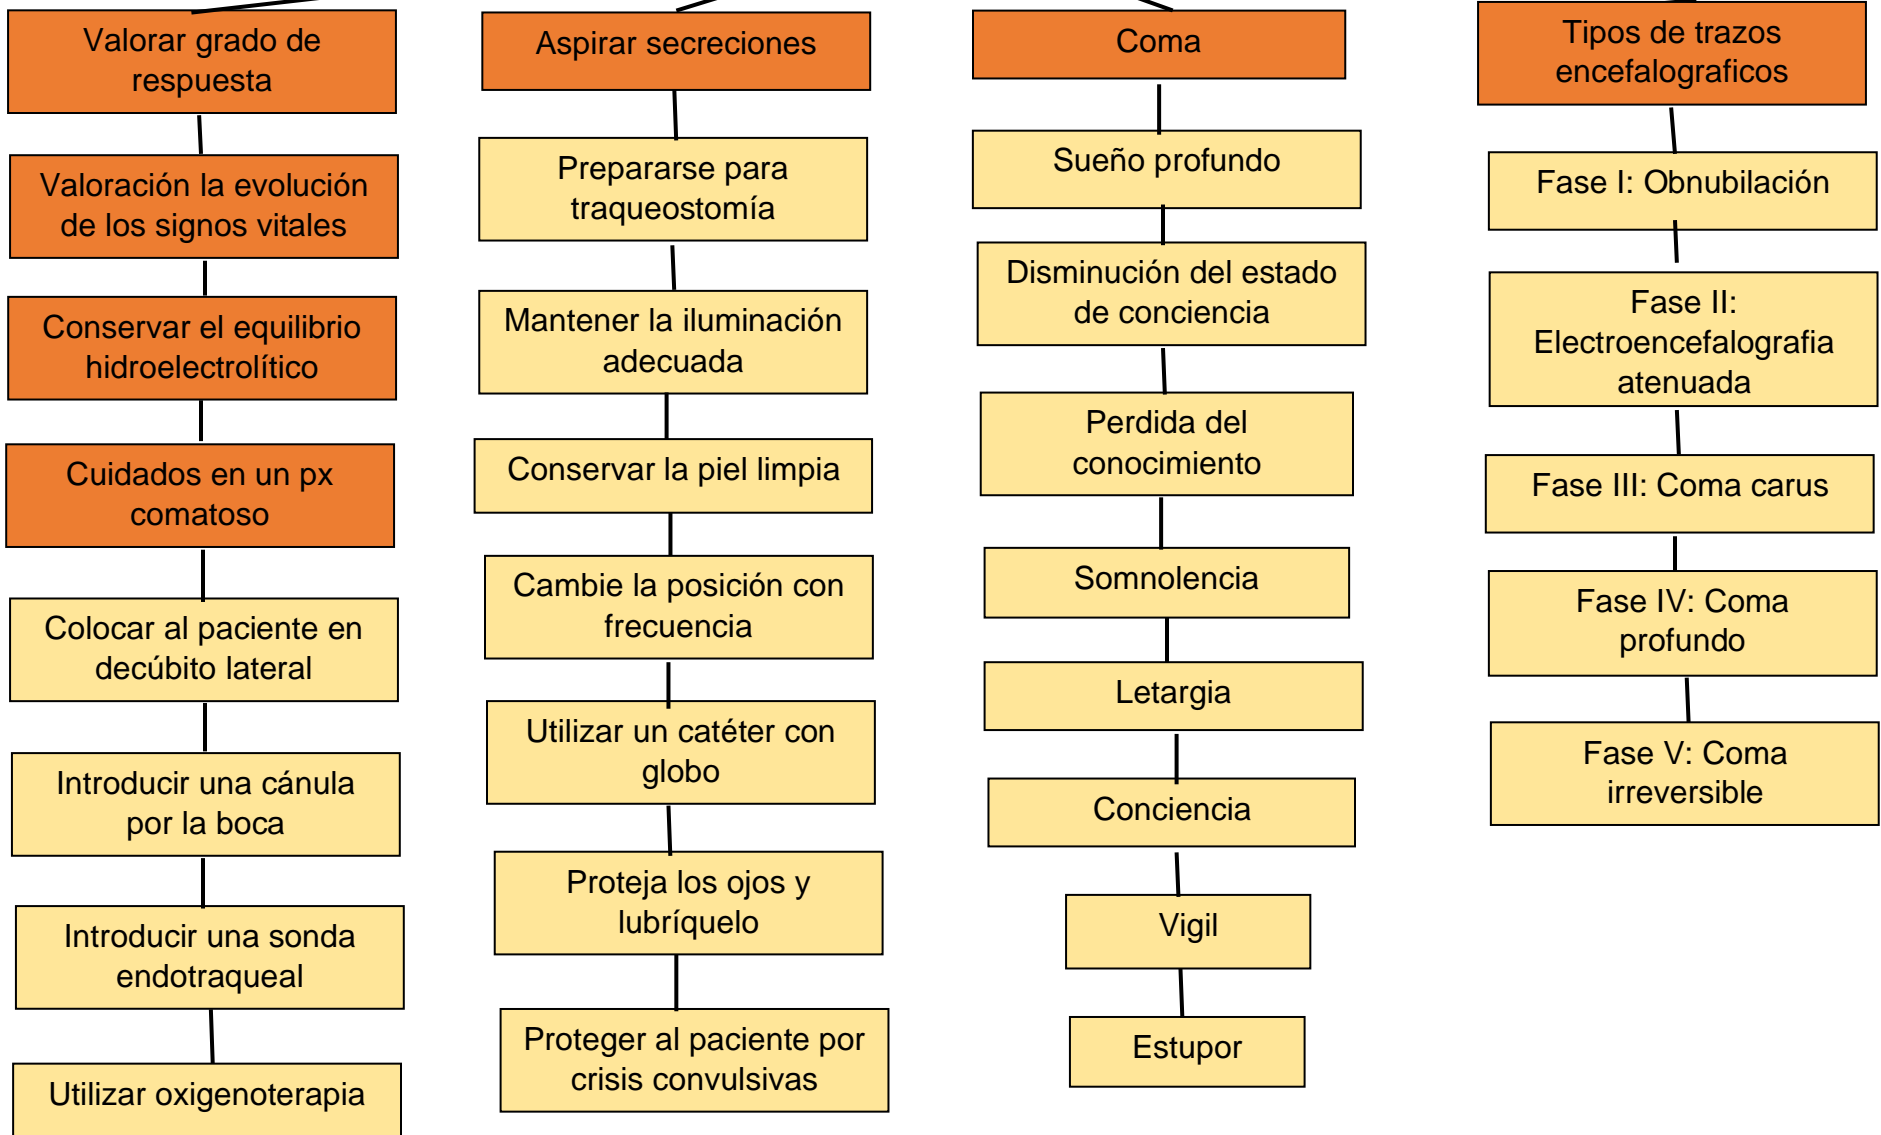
Valorar grado de respuesta

Valoración la evolución de los signos vitales

Conservar el equilibrio hidroelectrolítico

Cuidados en un px comatoso

Colocar al paciente en decúbito lateral

Introducir una cánula por la boca

Introducir una sonda endotraqueal

Utilizar oxigenoterapia

Aspirar secreciones

Prepararse para traqueostomía

Mantener la iluminación adecuada

Conservar la piel limpia

Cambie la posición con frecuencia

Utilizar un catéter con globo

Proteja los ojos y lubríquelo

Proteger al paciente por crisis convulsivas

Coma

Sueño profundo

Disminución del estado de conciencia

Perdida del conocimiento

Somnolencia

Letargia

Conciencia

Vigil

Estupor

Tipos de trazos encefalograficos

Fase I: Obnubilación

Fase II: Electroencefalografia atenuada

Fase III: Coma carus

Fase IV: Coma profundo

Fase V: Coma irreversible